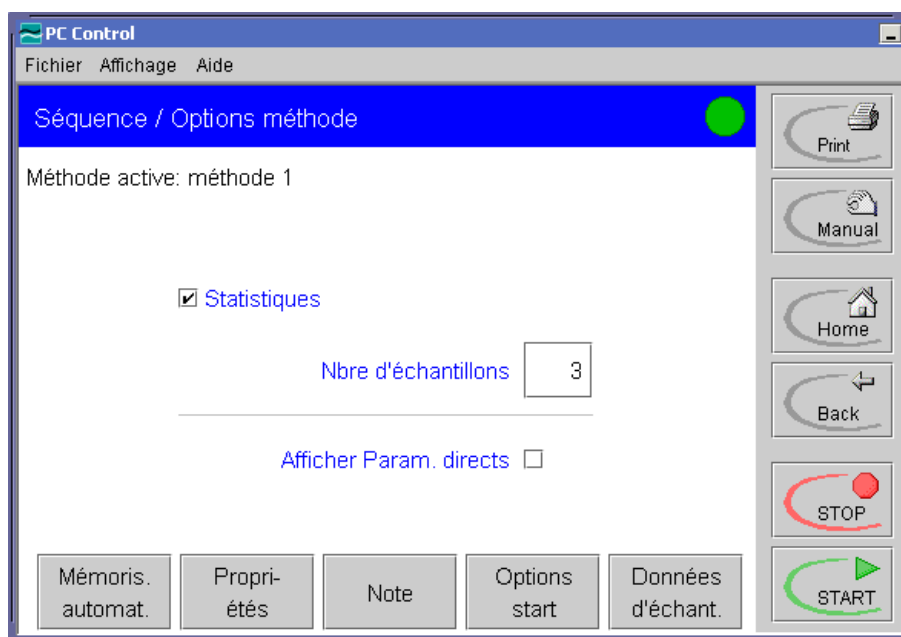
PC Control

Fichier Affichage Aide

Séquence / Options méthode

Méthode active: méthode 1

☑ Statistiques

Nbre d'échantillons 3

Afficher Param. directs ☐

Mémoris. automat.

Propriétés

Note

Options start

Données d'échant.

Print

Manual

Home

Back

STOP

START